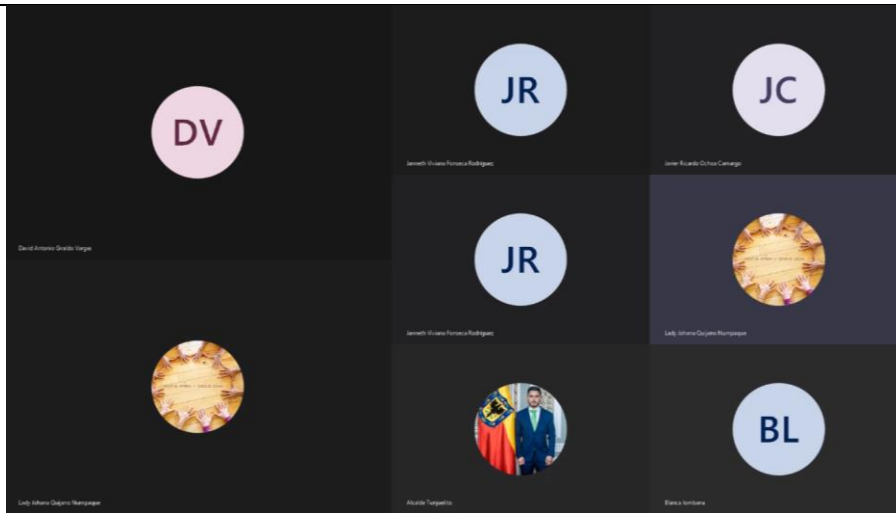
DV

David Antonio Giraldo Vargas

JR

Janneth Viviana Fonseca Rodríguez

JC

Javier Ricardo Ochoa Camargo

JR

Janneth Viviana Fonseca Rodríguez

Lady Johana Quijano Nempaque

Lady Johana Quijano Nempaque

Alcalde Turguetito

BL

Blanca Iomboza